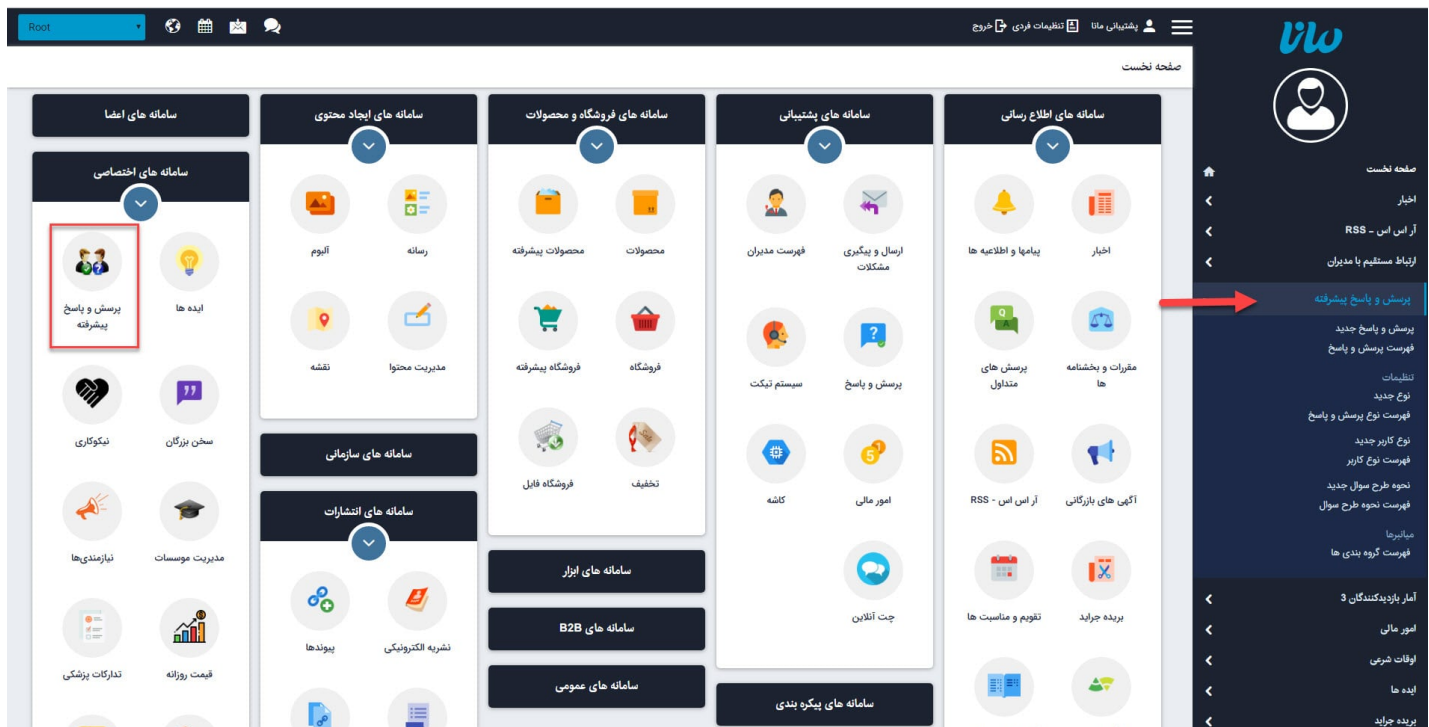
Root

پشتیبانی مانا تنظیمات فردی خروج

مانا

صفحه نخست

سامانه های اعضا

سامانه های ایجاد محتوی

سامانه های فروشگاه و محصولات

سامانه های پشتیبانی

سامانه های اطلاع رسانی

سامانه های اختصاصی

پرسش و پاسخ پیشرفته

ایده ها

نیکوکاری

سخن بزرگان

نیازمندی‌ها

مدیریت موسسات

تدارکات پزشکی

قیمت روزانه

آلبوم

رسانه

نقشه

مدیریت محتوا

سامانه های سازمانی

سامانه های انتشارات

پیوندها

نشریه الکترونیکی

محصولات پیشرفته

محصولات

فروشگاه پیشرفته

فروشگاه

فروشگاه فایل

تخفیف

سامانه های ابزار

سامانه های B2B

سامانه های عمومی

فهرست مدیران

ارسال و پیگیری مشکلات

سیستم تیکت

پرسش و پاسخ

کاشه

امور مالی

چت آنلاین

سامانه های پیکره بندی

اخبار

پیامها و اطلاعیه ها

مقررات و بخشنامه ها

پرسش های متداول

آگهی های بازرگانی

آر اس اس - RSS

بریده جراید

تقویم و مناسبت ها

صفحه نخست
اخبار
آر اس اس - RSS
ارتباط مستقیم با مدیران
پرسش و پاسخ پیشرفته
پرسش و پاسخ جدید
فهرست پرسش و پاسخ
تنظیمات
نوع جدید
فهرست نوع پرسش و پاسخ
نوع کاربر جدید
فهرست نوع کاربر
نحوه طرح سوال جدید
فهرست نحوه طرح سوال
میانبرها
فهرست گروه بندی ها
آمار بازدیدکنندگان 3
امور مالی
اوقات شرعی
ایده ها
بریده جراید